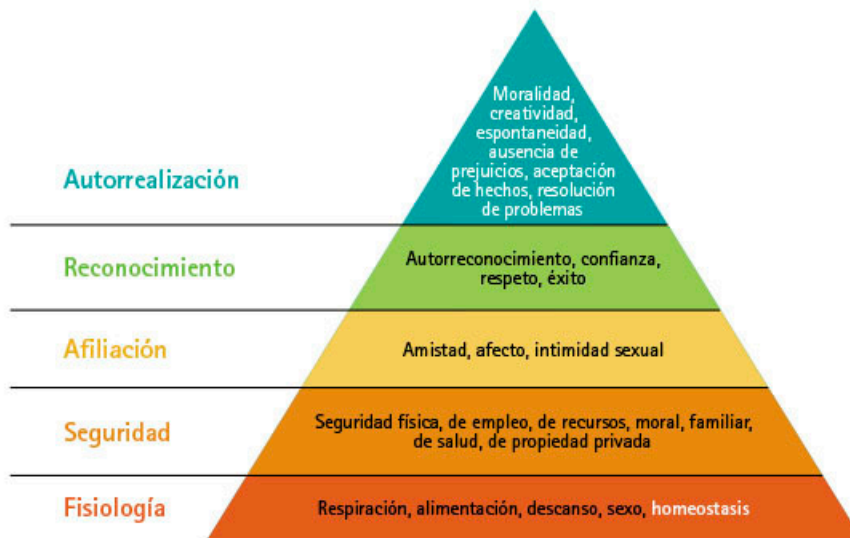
Autorrealización

Moralidad, creatividad, espontaneidad, ausencia de prejuicios, aceptación de hechos, resolución de problemas

Reconocimiento

Autorreconocimiento, confianza, respeto, éxito

Afiliación

Amistad, afecto, intimidad sexual

Seguridad

Seguridad física, de empleo, de recursos, moral, familiar, de salud, de propiedad privada

Fisiología

Respiración, alimentación, descanso, sexo, homeostasis